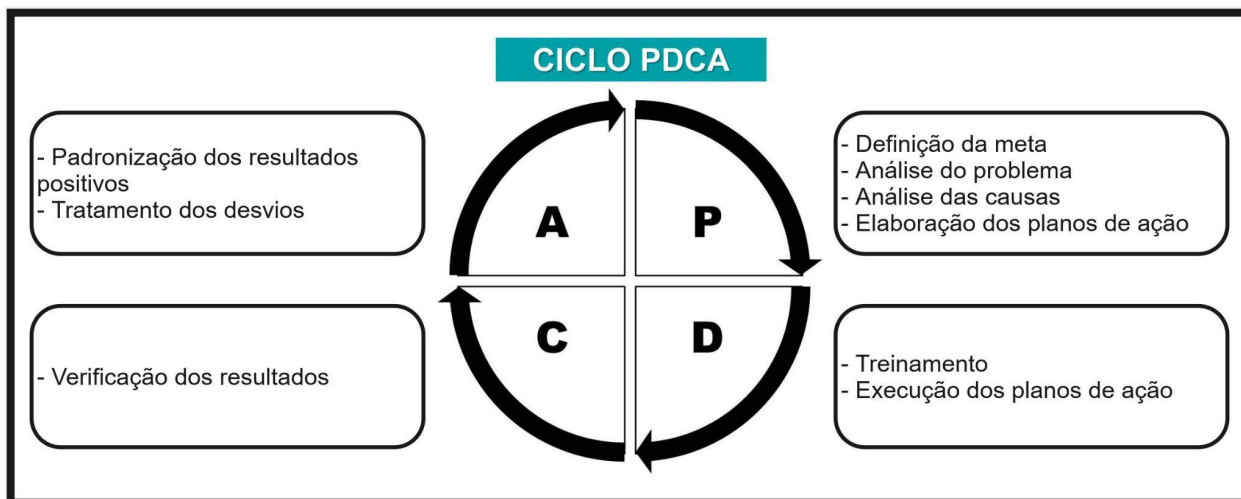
CICLO PDCA

- Padronização dos resultados positivos
- Tratamento dos desvios

A

P

- Definição da meta
- Análise do problema
- Análise das causas
- Elaboração dos planos de ação

- Verificação dos resultados

C

D

- Treinamento
- Execução dos planos de ação